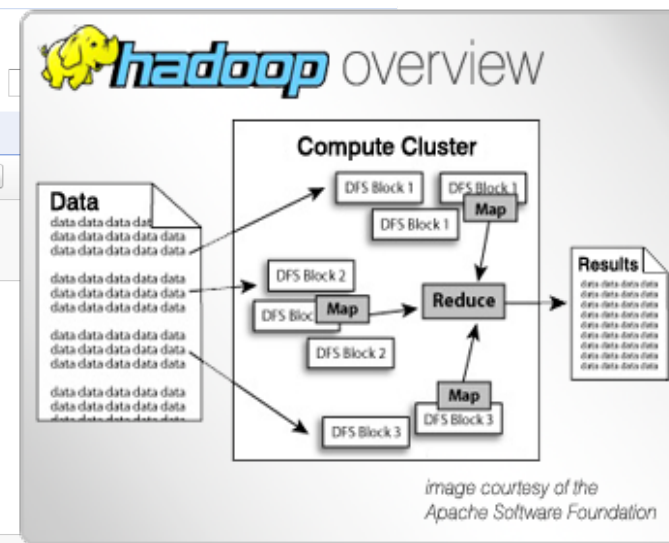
hadoop overview

Compute Cluster

Data

data data data data
data data data data data
data data data data data

data data data data data
data data data data data
data data data data data

data data data data data
data data data data data
data data data data data

data data data data data
data data data data data

DFS Block 1
DFS Block 1
Map
DFS Block 1

DFS Block 2
DFS Bloc
Map
DFS Block 2

Reduce

Map
DFS Block 3
DFS Block 3

Results

data data data data
data data data data
data data data data
data data data data
data data data data
data data data data
data data data data
data data data data
data data data data
data data data data

image courtesy of the Apache Software Foundation